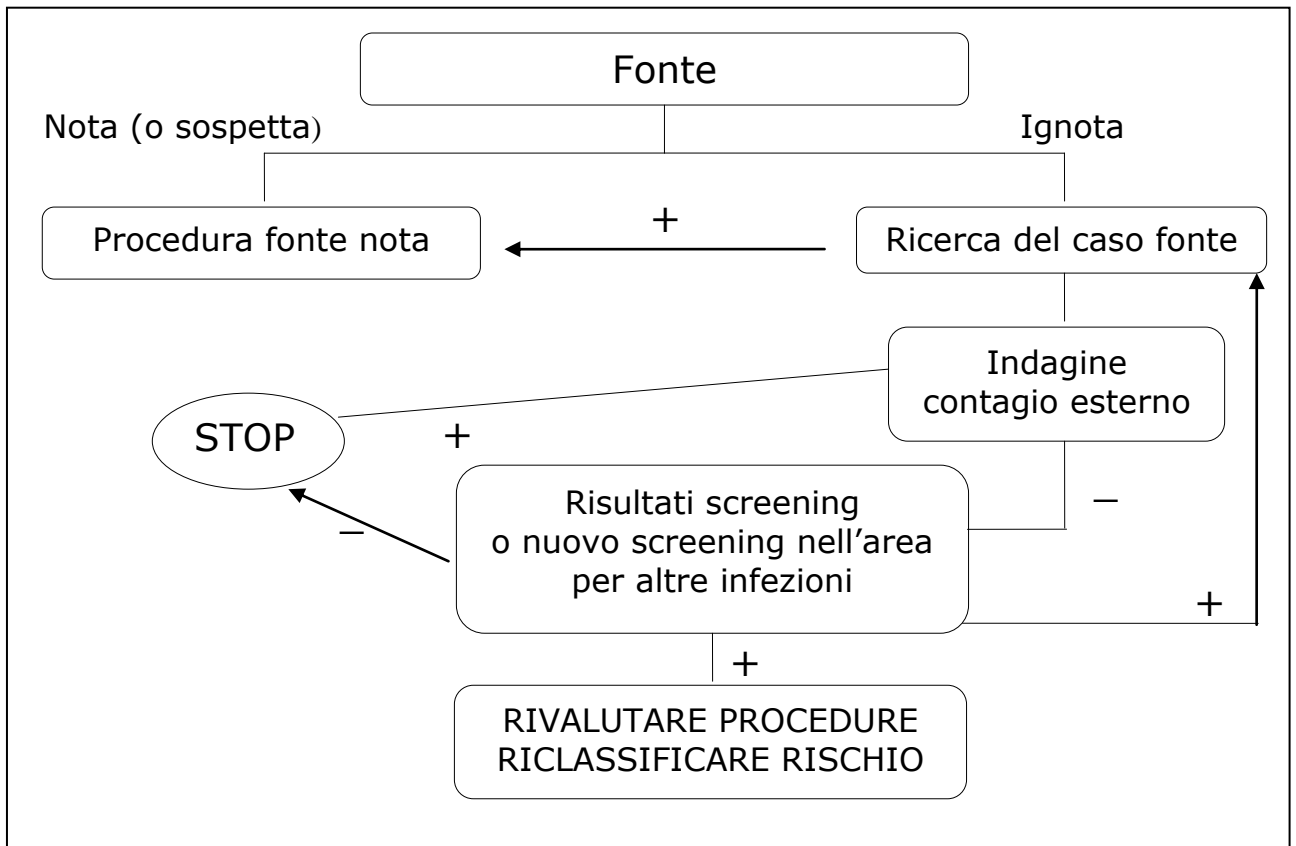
Fonte

Nota (o sospetta)

Ignota

Procedura fonte nota

+

Ricerca del caso fonte

Indagine contagio esterno

STOP

+

Risultati screening o nuovo screening nell’area per altre infezioni

–

–

+

+

RIVALUTARE PROCEDURE RICLASSIFICARE RISCHIO